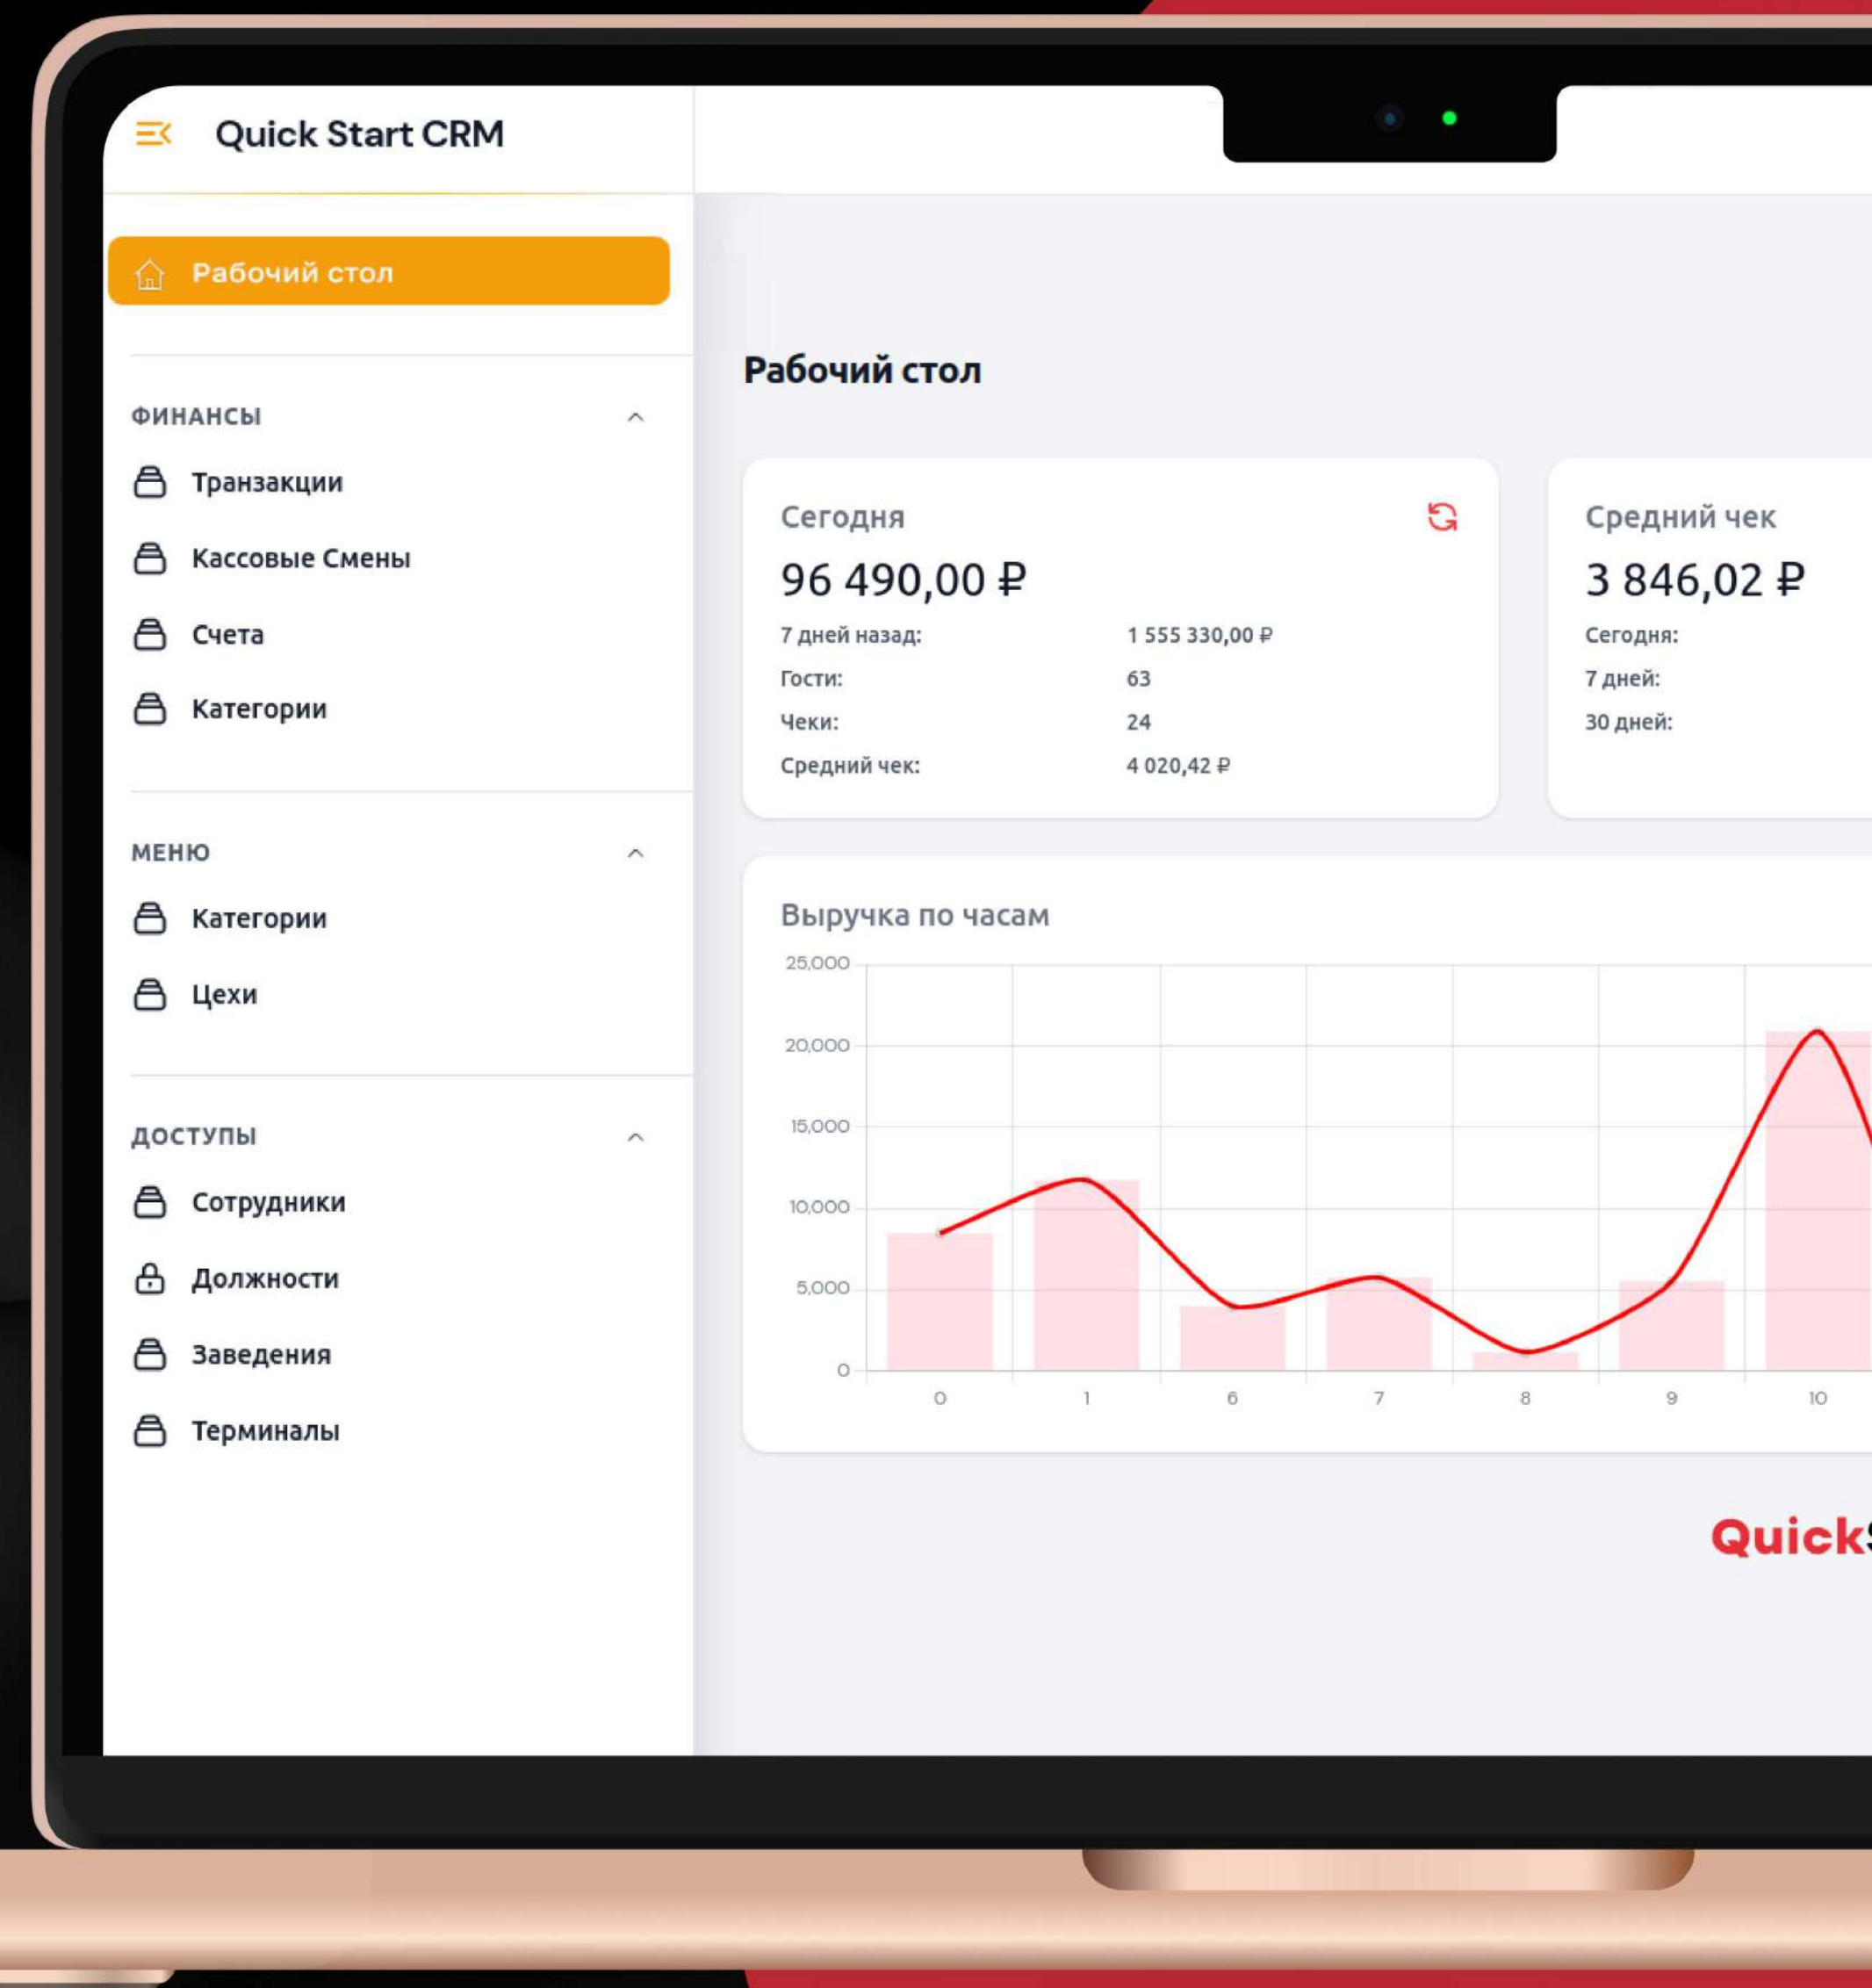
Quick Start CRM

Рабочий стол

ФИНАНСЫ
Транзакции
Кассовые Смены
Счета
Категории

МЕНЮ
Категории
Цехи

ДОСТУПЫ
Сотрудники
Должности
Заведения
Терминалы

Рабочий стол

Сегодня
96 490,00 ₽

| | |
|---|---|
| 7 дней назад: | 1 555 330,00 ₽ |
| Гости: | 63 |
| Чеки: | 24 |
| Средний чек: | 4 020,42 ₽ |

Средний чек
3 846,02 ₽
Сегодня:
7 дней:
30 дней:

Выручка по часам
25,000
20,000
15,000
10,000
5,000
0
0 1 6 7 8 9 10

Quick